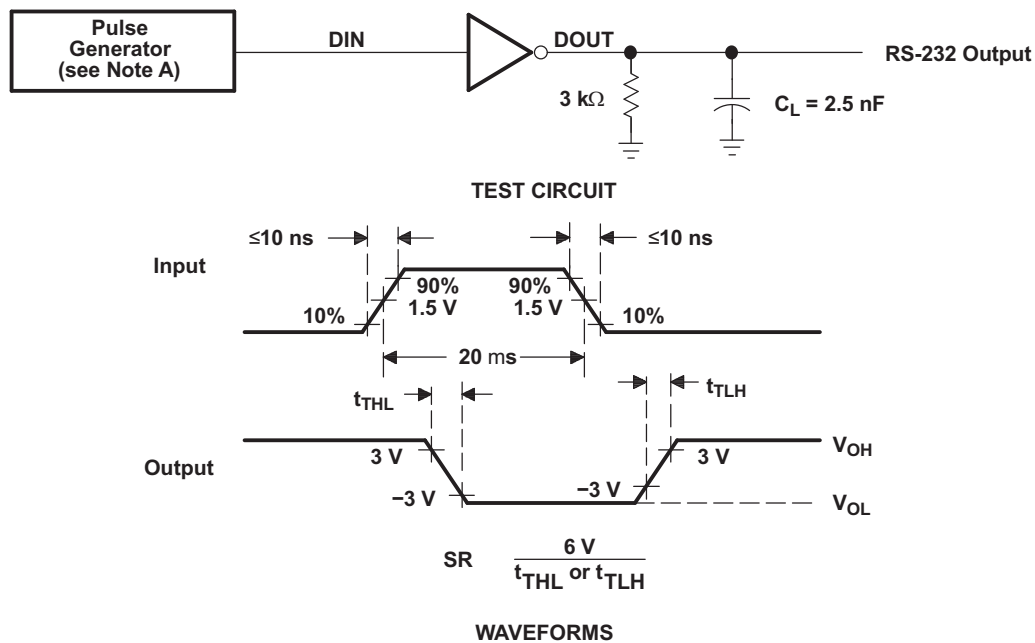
Pulse Generator (see Note A)

DIN

DOUT

RS-232 Output

3 kΩ

$C_L$ = 2.5 nF

TEST CIRCUIT

≤10 ns

≤10 ns

Input

90%
1.5 V

90%
1.5 V

10%

10%

20 ms

$t_{THL}$

$t_{TLH}$

Output

3 V

3 V

$V_{OH}$

−3 V

−3 V

$V_{OL}$

SR $\frac{6\text{ V}}{t_{THL}\text{ or }t_{TLH}}$

WAVEFORMS